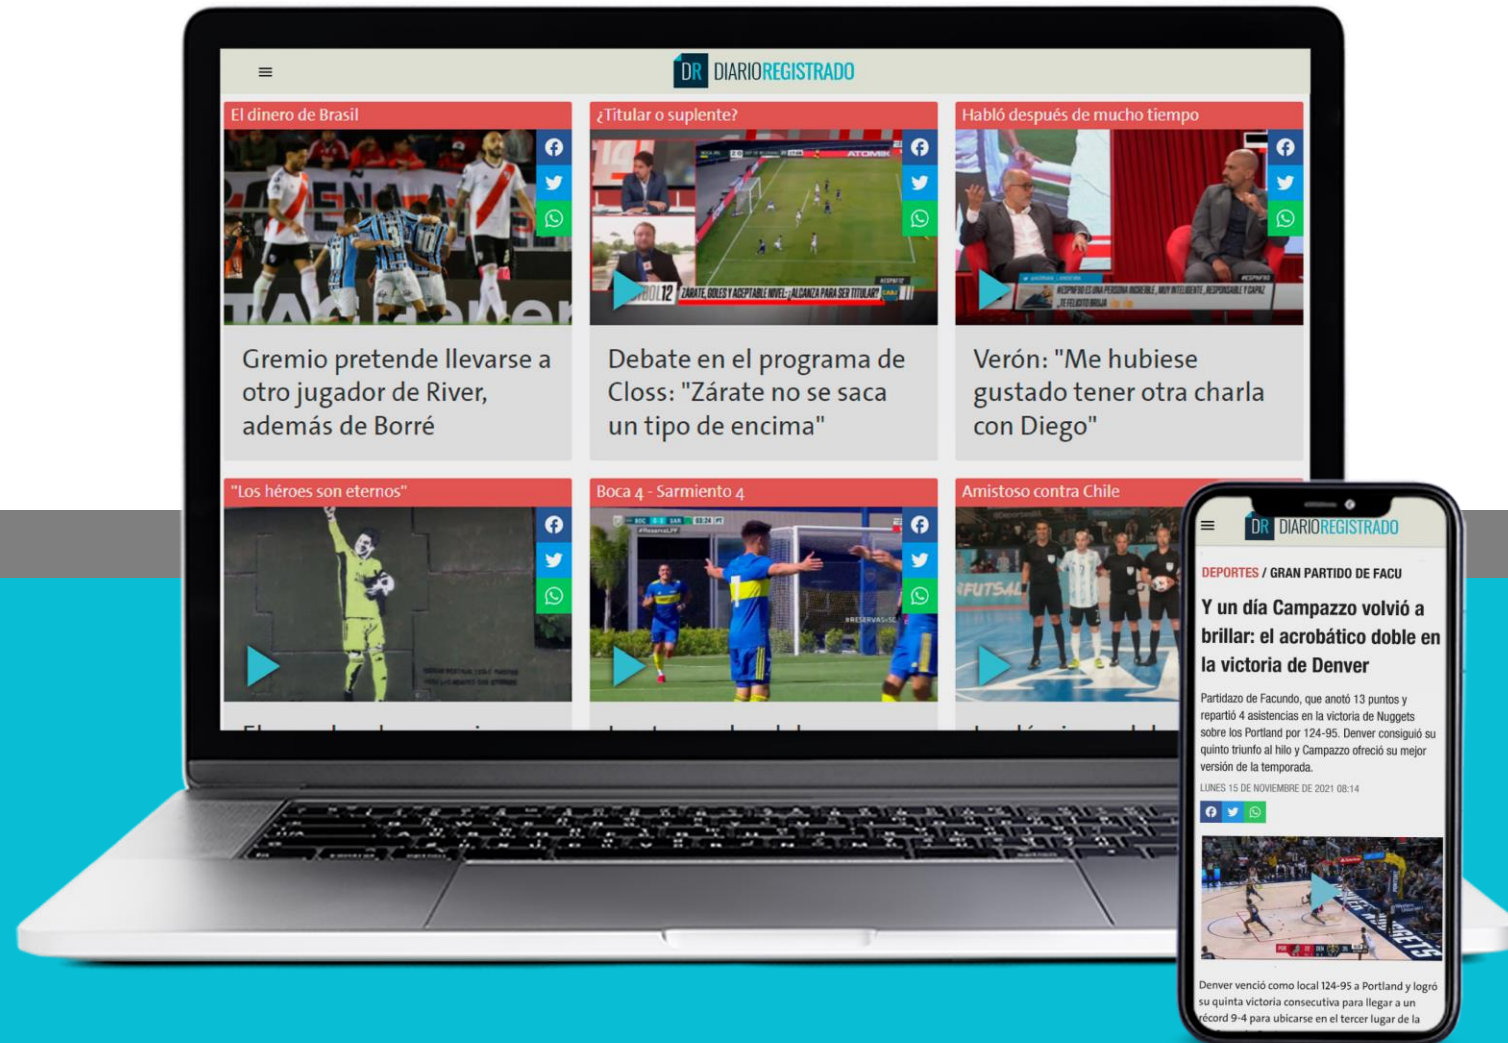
DR DIARIOREGISTRADO

El dinero de Brasil

Gremio pretende llevarse a otro jugador de River, además de Borré

¿Titular o suplente?

ZÁRATE, GOLES Y ACEPTABLE NIVEL: ¿ALCANZA PARA SER TITULAR?

Debate en el programa de Closs: "Zárate no se saca un tipo de encima"

Habló después de mucho tiempo

Verón: "Me hubiese gustado tener otra charla con Diego"

"Los héroes son eternos"

Boca 4 - Sarmiento 4

Amistoso contra Chile

FUTSAL

DR DIARIOREGISTRADO

DEPORTES / GRAN PARTIDO DE FACU

Y un día Campazzo volvió a brillar: el acrobático doble en la victoria de Denver

Partidazo de Facundo, que anotó 13 puntos y repartió 4 asistencias en la victoria de Nuggets sobre los Portland por 124-95. Denver consiguió su quinto triunfo al hilo y Campazzo ofreció su mejor versión de la temporada.

LUNES 15 DE NOVIEMBRE DE 2021 08:14

Denver venció como local 124-95 a Portland y logró su quinta victoria consecutiva para llegar a un récord 9-4 para ubicarse en el tercer lugar de la